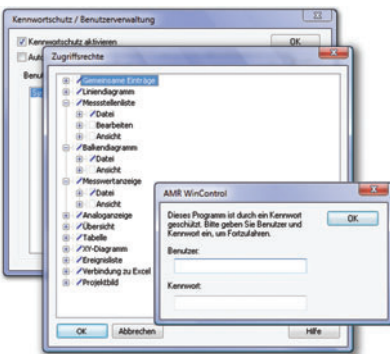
Kennwortschutz / Benutzerverwaltung

Kennwortschutz aktivieren

OK

Aut

Benu

Zugriffsrechte

Gemeinsame Einträge
Liniendiagramm
Messstellenliste
Datei
Bearbeiten
Ansicht
Balkendiagramm
Datei
Ansicht
Messwertanzeige
Datei
Ansicht
Analoganzeige
Übersicht
Tabelle
XY-Diagramm
Ereignisliste
Verbindung zu Excel
Projektbild

OK
Abbrechen
Hilfe

AMR WinControl

Dieses Programm ist durch ein Kennwort geschützt. Bitte geben Sie Benutzer und Kennwort ein, um Fortzufahren.

OK

Benutzer:

Kennwort: